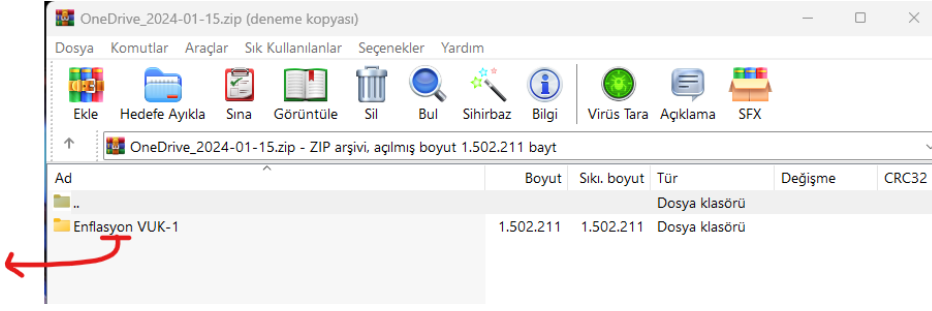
OneDrive_2024-01-15.zip (deneme kopyası)

Dosya Komutlar Araçlar Sık Kullanılanlar Seçenekler Yardım

Ekle Hedefe Ayıkla Sına Görüntüle Sil Bul Sihirbaz Bilgi Virüs Tara Açıklama SFX

OneDrive_2024-01-15.zip - ZIP arşivi, açılmış boyut 1.502.211 bayt

| Ad | Boyut | Sıkı. boyut | Tür | Değişme | CRC32 |
|---|---|---|---|---|---|
| .. | | | Dosya klasörü | | |
| Enflasyon VUK-1 | 1.502.211 | 1.502.211 | Dosya klasörü | | |